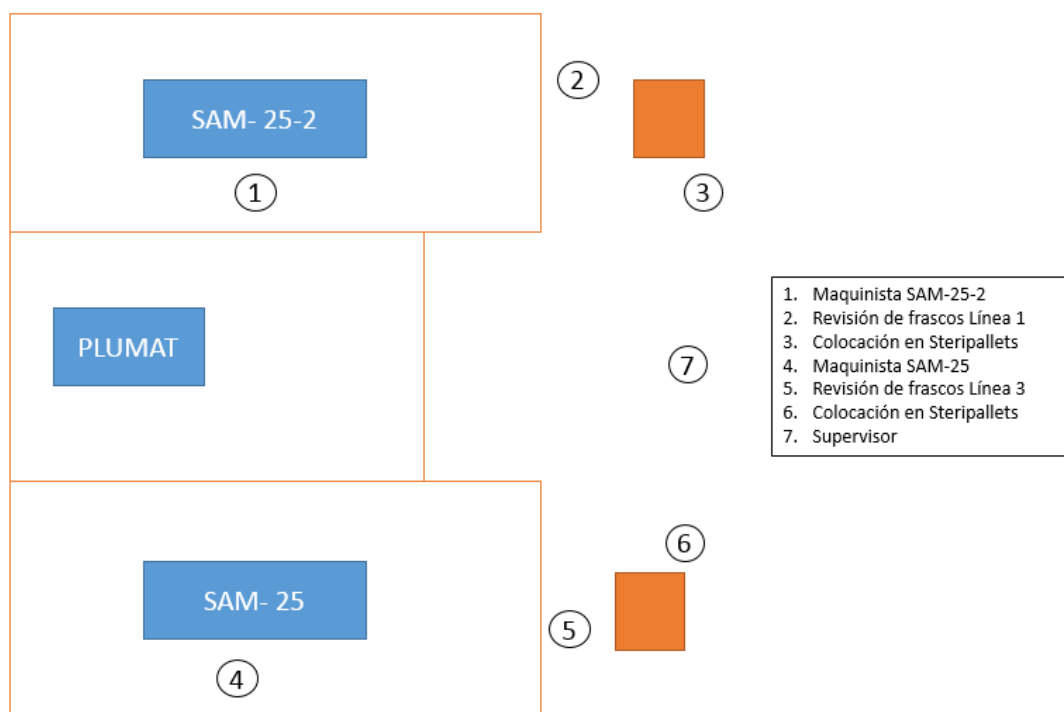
SAM- 25-2

1

2

3

PLUMAT

7

1. Maquinista SAM-25-2
2. Revisión de frascos Línea 1
3. Colocación en Steripallets
4. Maquinista SAM-25
5. Revisión de frascos Línea 3
6. Colocación en Steripallets
7. Supervisor

6

SAM- 25

5

4